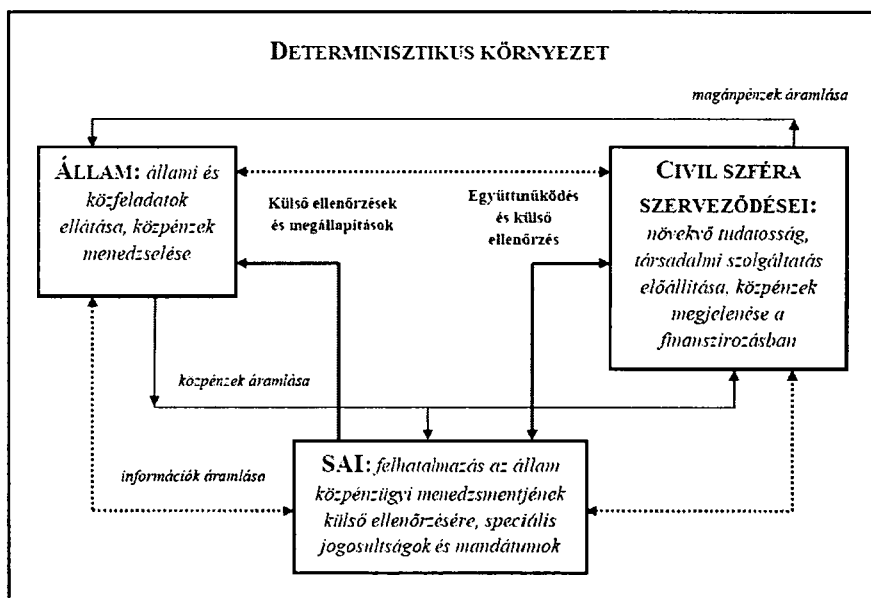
DETERMINISZTIKUS KÖRNYEZET

magánpénzek áramlása

ÁLLAM: állami és közfeladatok ellátása, közpénzek menedzselése

Külső ellenőrzések és megállapítások

Együttműködés és külső ellenőrzés

CIVIL SZFÉRA SZERVEZŐDÉSEI: növekvő tudatosság, társadalmi szolgáltatás előállítása, közpénzek megjelenése a finanszírozásban

közpénzek áramlása

információk áramlása

SAI: felhatalmazás az állam közpénzügyi menedzsmentjének külső ellenőrzésére, speciális jogosultságok és mandátumok